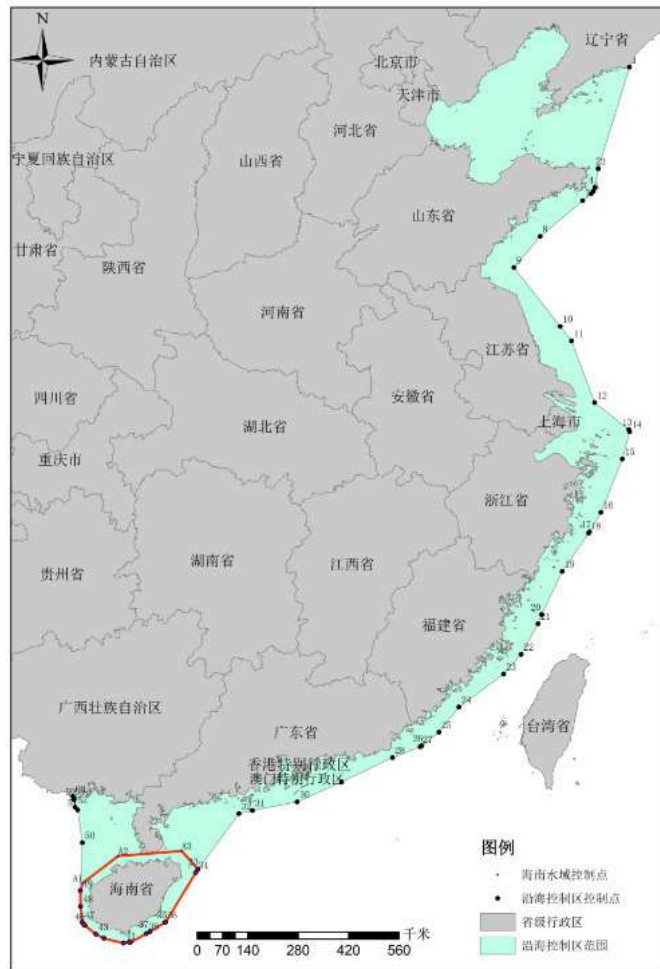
N
内蒙古自治区
辽宁省
北京市
天津市
河北省
宁夏回族自治区
山西省
山东省
甘肃省
陕西省
河南省
江苏省
四川省
安徽省
湖北省
上海市
重庆市
浙江省
贵州省
湖南省
江西省
福建省
广西壮族自治区
广东省
台湾省
香港特别行政区
澳门特别行政区
海南省
图例
海南水域控制点
沿海控制区控制点
省级行政区
沿海控制区范围
0 70 140 280 420 560 千米
1
2
3
8
9
10
11
12
13
14
15
16
17
18
19
20
21
22
23
24
25
26
27
28
30
31
43
50
A1
38
39
40